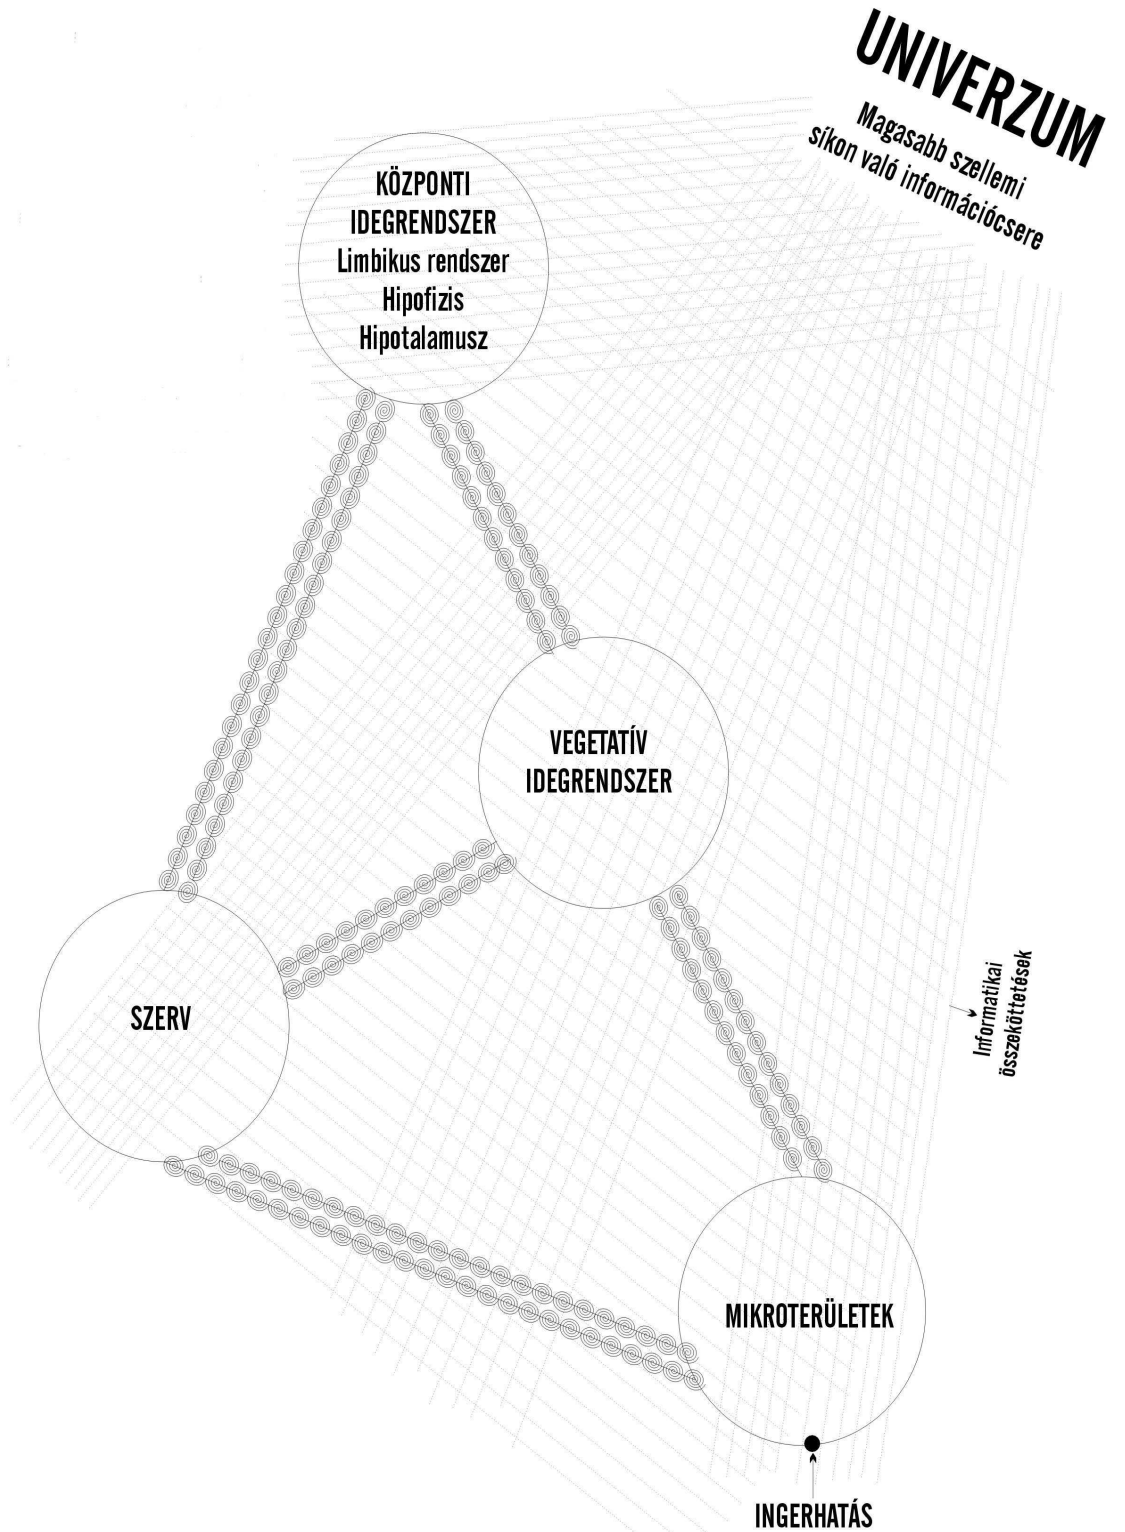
UNIVERZUM
Magasabb szellemi síkon való információcsere

KÖZPONTI IDEGRENDSZER
Limbikus rendszer
Hipofízis
Hipotalamusz

VEGETATÍV IDEGRENDSZER

SZERV

Informatikai összeköttetések

MIKROTERÜLETEK

INGERHATÁS